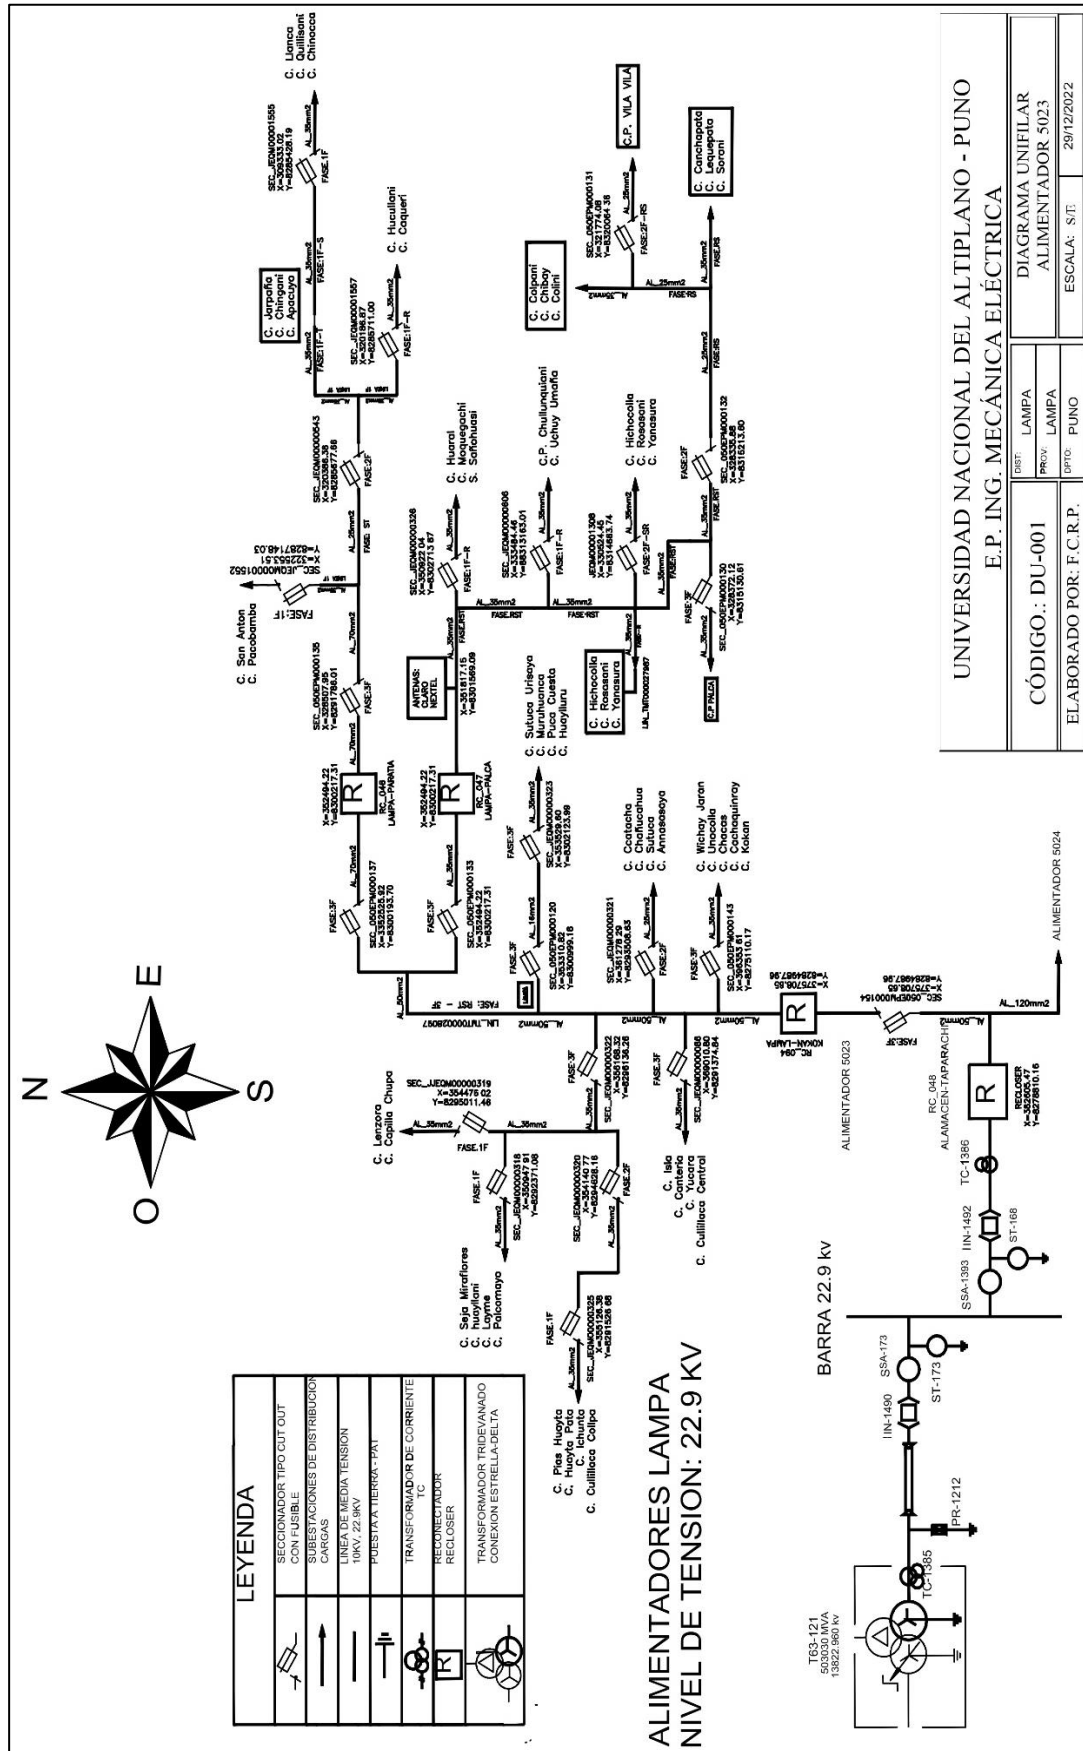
UNIVERSIDAD NACIONAL DEL ALTIPLANO - PUNO
E.P. ING. MECÁNICA ELÉCTRICA

CÓDIGO.: DU-001

DIST: LAMPA
PROV: LAMPA
DPTO: PUNO

DIAGRAMA UNIFILAR
ALIMENTADOR 5023

ELABORADO POR: F.C.R.P.

ESCALA: S/T

29/12/2022

LEYENDA

| | |
|---|---|
| | SECCIONADOR TIPO CUT OUT CON FUSIBLE |
| | SUBESTACIONES DE DISTRIBUCION CARGAS |
| | LINEA DE MEDIA TENSION 10KV, 22.9KV |
| | PUESTA A TIERRA - PAT |
| | TRANSFORMADOR DE CORRIENTE TC |
| | RECONECTADOR RECLOSER |
| | TRANSFORMADOR TRIDEVANADO CONEXION ESTRELLA-DELTA |

ALIMENTADORES LAMPA
NIVEL DE TENSION: 22.9 KV

N
E
S
O

BARRA 22.9 kv

T63-121
503030 MVA
13822.960 kv

TC-1385
PR-1212
IIN-1490
SSA-173
ST-173
SSA-1393
IIN-1492
ST-168
TC-1386

RC_048
ALAMACEN-TAPARACHI
RECLOSER
X=362605.47
Y=8278610.16

ALIMENTADOR 5024
AL_120mm2
ALIMENTADOR 5023
FASE:3F
SEC_050EPM000164
X=375708.65
Y=8264987.96
RC_094
KOKAN-LAMPA
AL_50mm2

LIN_TMT00028097
FASE: RST - 3F
AL_50mm2

SEC_050EPM000137
X=3352625.92
Y=8320193.70
FASE:3F
AL_70mm2
X=352494.22
Y=8302217.31
R
RC_046
LAMPA-PARATIA
AL_70mm2
SEC_050EPM000135
X=328807.95
Y=8321786.01
FASE:3F
AL_70mm2
c. San Anton
c. Pacobamba
FASE:1F
SEC_JEQM00001552
X=322653.51
Y=8287148.03
AL_25mm2
FASE: ST
SEC_JEQM00000543
X=320398.38
Y=8286677.88
FASE:2F
AL_35mm2
c. Jarpaña
c. Chingani
c. Apacuyo
FASE:1F-T
FASE:1F-S
SEC_JEQM00001557
X=320186.87
Y=8286711.00
FASE:1F-R
AL_35mm2
c. Huculiani
c. Coqueri
SEC_JEQM00001555
X=309333.02
Y=8285428.19
FASE:1F
AL_35mm2
c. Llanco
c. Quillisani
c. Chinocca

SEC_050EPM000133
X=352494.22
Y=8302217.31
FASE:3F
AL_35mm2
X=352494.22
Y=8302217.31
R
RC_047
LAMPA-PALCA
ANTENAS: CLARO NEXTEL
X=351817.15
Y=8301569.09
AL_35mm2
SEC_JEQM00000326
X=350927.04
Y=8302713.67
FASE:1F-R
AL_35mm2
c. Huarai
c. Moquegachi
s. Sotohuasi
FASE:RST
AL_35mm2
SEC_JEQM00000606
X=333484.46
Y=8313163.01
FASE:1F-R
AL_35mm2
c.P. Chullunquiani
c. Uchuy Umaña
JEQM00001306
X=330624.45
Y=8314583.74
FASE:2F-SR
AL_35mm2
c. Hichocolla
c. Rosasani
c. Yanasura
c. Hichocolla
c. Rosasani
c. Yanasura
LIN_TMT00027987
SEC_050EPM000130
X=328372.12
Y=8315130.61
FASE:3F
C.P. PALCA
SEC_050EPM000132
X=328335.88
Y=8316213.60
FASE:2F
AL_35mm2
FASE:RS
AL_25mm2
c. Calapani
c. Chibay
c. Colini
SEC_050EPM000131
X=321774.08
Y=8320064.38
FASE:2F-RS
AL_35mm2
C.P. VILA VILA
AL_35mm2
c. Canchapata
c. Lequepata
c. Sorani

SEC_050EPM000120
X=353310.62
Y=8300099.18
FASE:3F
AL_16mm2
SEC_JEQM00000323
X=353520.90
Y=8302123.89
FASE:3F
AL_35mm2
c. Sutuca Urisaya
c. Muruhuanca
c. Puca Cuesta
c. Huaylluru
SEC_JEQM00000321
X=361278.29
Y=8283608.63
FASE:2F
AL_35mm2
c. Ccatacha
c. Chañucahua
c. Sutuca
c. Amasasaya
SEC_050EPM000143
X=366353.61
Y=8275110.17
FASE:3F
AL_35mm2
c. Wichay Jaran
c. Unocolla
c. Chacas
c. Cochaquinray
c. Kokan

SEC_JEQM00000322
X=356163.32
Y=8288138.26
FASE:3F
AL_35mm2
SEC_JEQM00000319
X=354476.02
Y=8295011.46
FASE:1F
AL_35mm2
c. Lenzora
c. Capilla Chupa
SEC_JEQM00000318
X=350947.91
Y=8292371.06
FASE:1F
AL_35mm2
c. Saja Miraflores
c. huayllani
c. Layme
c. Palcomayo
SEC_JEQM00000320
X=354140.77
Y=8294628.16
FASE:2F
AL_35mm2
SEC_JEQM00000325
X=350126.38
Y=8291526.68
FASE:1F
AL_35mm2
c. Pias Huayta
c. Huayta Pata
c. Ichuña
c. Cullillaca Callpa
SEC_JEQM00000086
X=358010.80
Y=8281374.84
FASE:3F
AL_35mm2
c. Isla
c. Canteria
c. Yucara
c. Cullillaca Central